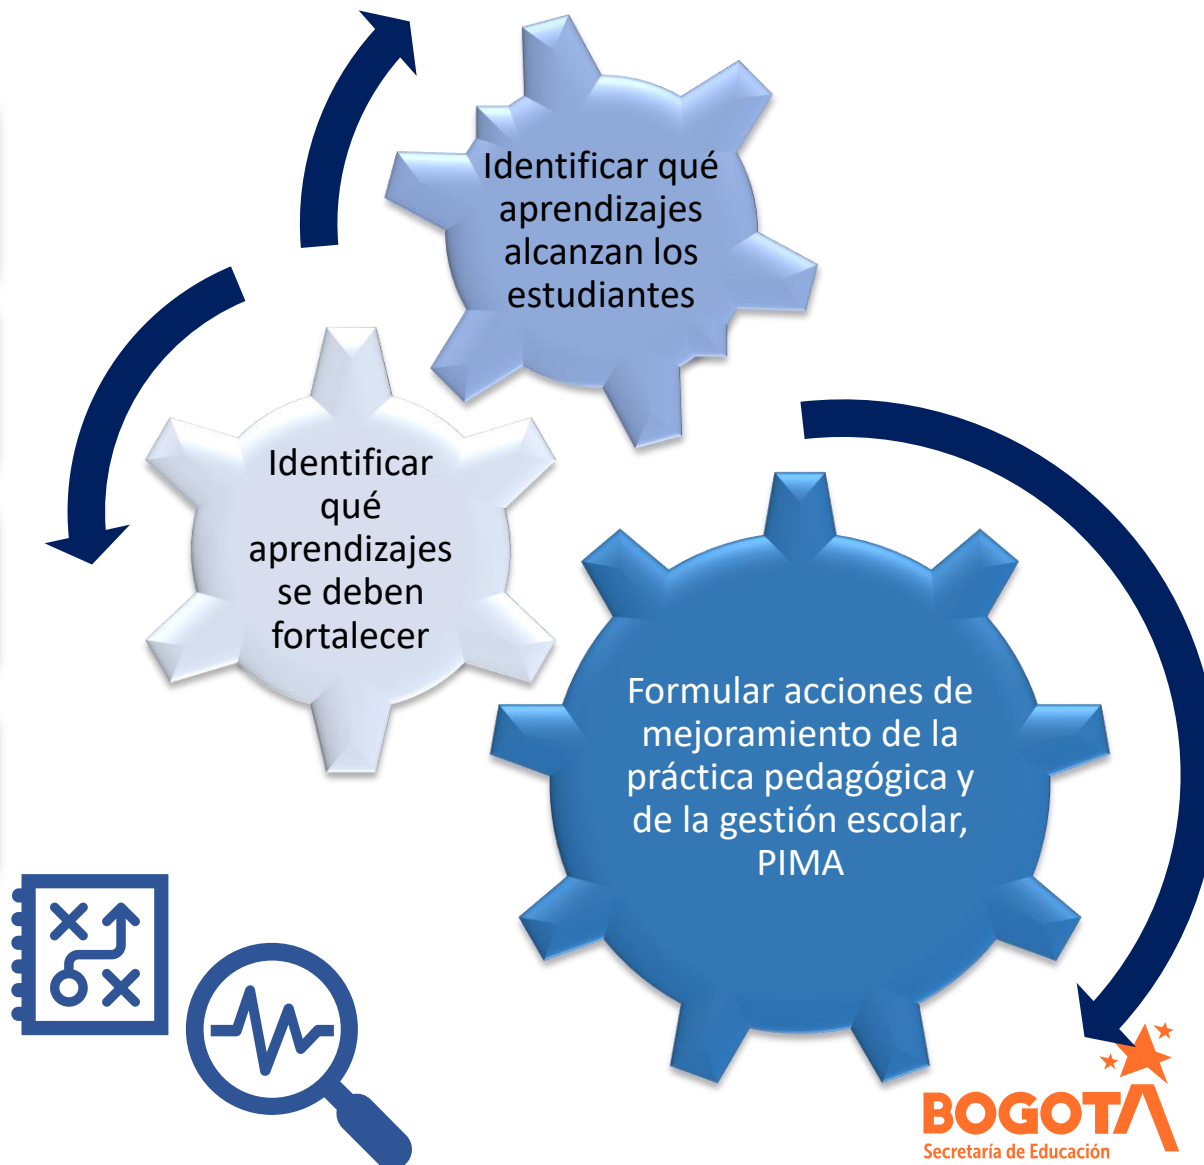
Identificar qué aprendizajes alcanzan los estudiantes

Identificar qué aprendizajes se deben fortalecer

Formular acciones de mejoramiento de la práctica pedagógica y de la gestión escolar, PIMA

BOGOTA
Secretaría de Educación